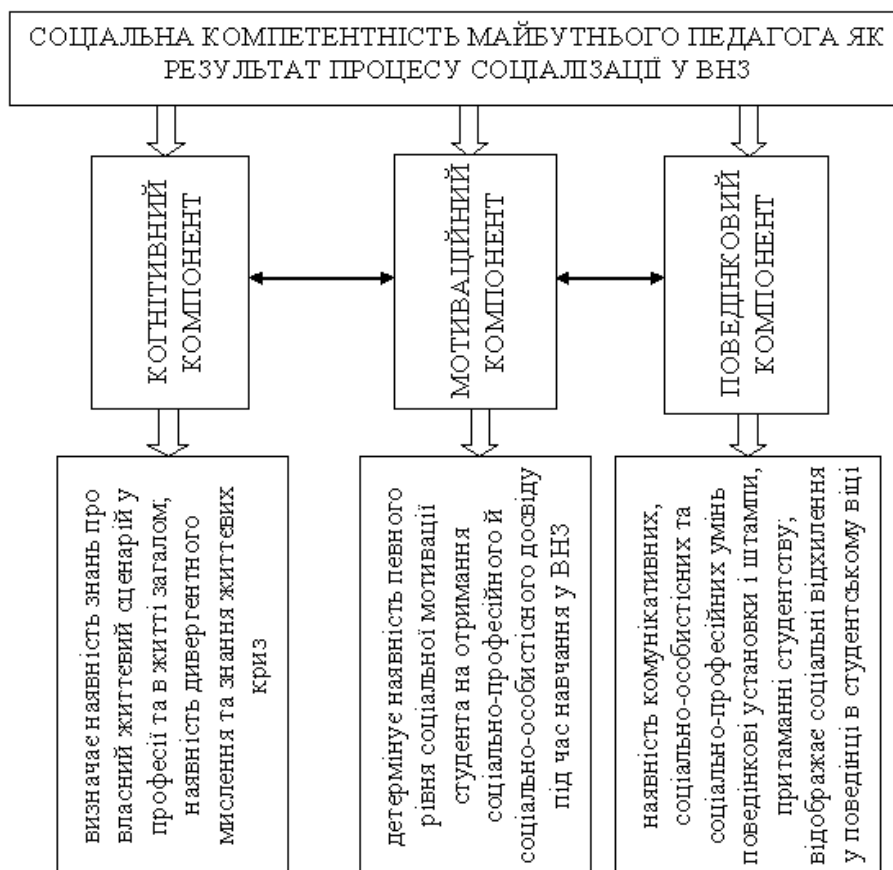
СОЦІАЛЬНА КОМПЕТЕНТНІСТЬ МАЙБУТНЬОГО ПЕДАГОГА ЯК РЕЗУЛЬТАТ ПРОЦЕСУ СОЦІАЛІЗАЦІЇ У ВНЗ

КОГНІТИВНИЙ КОМПОНЕНТ

МОТИВАЦІЙНИЙ КОМПОНЕНТ

ПОВЕДІНКОВИЙ КОМПОНЕНТ

визначає наявність знань про власний життєвий сценарій у професії та в житті загалом; наявність дивергентного мислення та знання життєвих криз

детермінує наявність певного рівня соціальної мотивації студента на отримання соціально-професійного й соціально-особистісного досвіду під час навчання у ВНЗ

наявність комунікативних, соціально-особистісних та соціально-професійних умінь поведінкові установки і штампи, притаманні студентству; відображає соціальні відхилення у поведінці в студентському віці